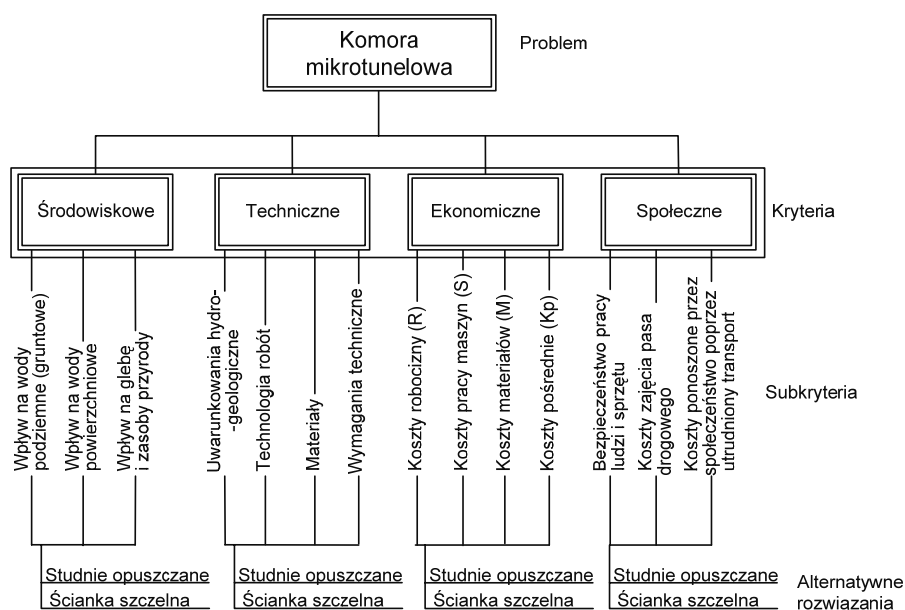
Komora mikrotunelowa

Problem

Środowiskowe

Techniczne

Ekonomiczne

Społeczne

Kryteria

Wpływ na wody podziemne (gruntowe)

Wpływ na wody powierzchniowe

Wpływ na glebę i zasoby przyrody

Uwarunkowania hydro-geologiczne

Technologia robót

Materiały

Wymagania techniczne

Koszty robocizny (R)

Koszty pracy maszyn (S)

Koszty materiałów (M)

Koszty pośrednie (Kp)

Bezpieczeństwo pracy ludzi i sprzętu

Koszty zajęcia pasa drogowego

Koszty ponoszone przez społeczeństwo poprzez utrudniony transport

Subkryteria

Studnie opuszczane
Ścianka szczelna

Studnie opuszczane
Ścianka szczelna

Studnie opuszczane
Ścianka szczelna

Studnie opuszczane
Ścianka szczelna

Alternatywne rozwiazania